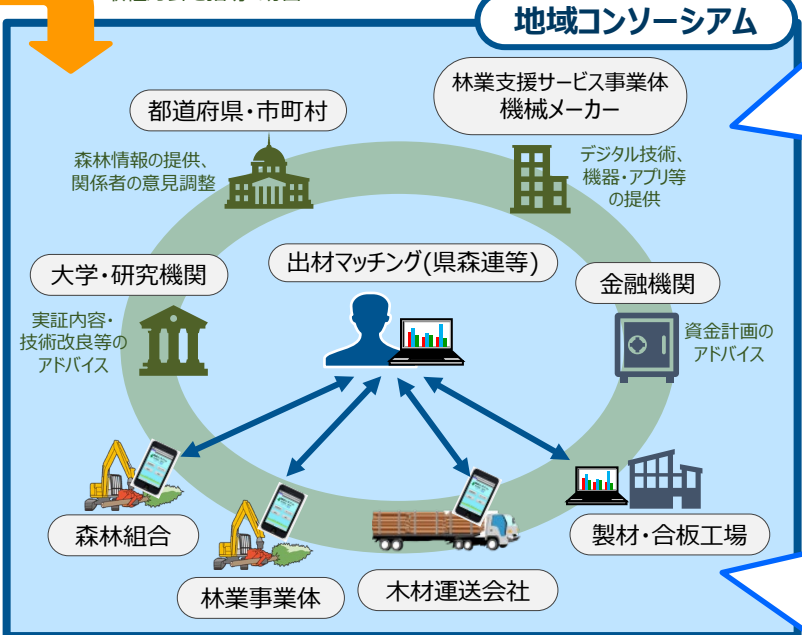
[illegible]

地域コンソーシアム

都道府県・市町村

森林情報の提供、関係者の意見調整

林業支援サービス事業体
機械メーカー

デジタル技術、機器・アプリ等の提供

大学・研究機関

実証内容・技術改良等のアドバイス

出材マッチング(県森連等)

金融機関

資金計画のアドバイス

森林組合

林業事業体

木材運送会社

製材・合板工場